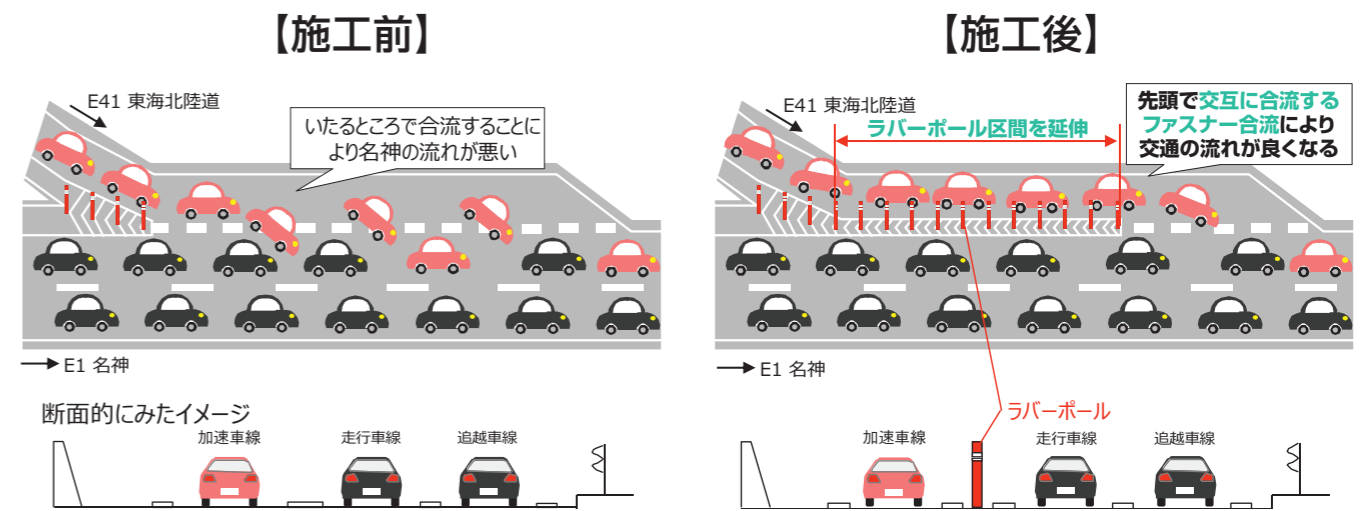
【施工前】

E41 東海北陸道

いたるところで合流することにより名神の流れが悪い

→ E1 名神

断面的にみたイメージ

加速車線

走行車線

追越車線

【施工後】

E41 東海北陸道

ラバーポール区間を延伸

先頭で交互に合流するファスナー合流により交通の流れが良くなる

→ E1 名神

ラバーポール

加速車線

走行車線

追越車線